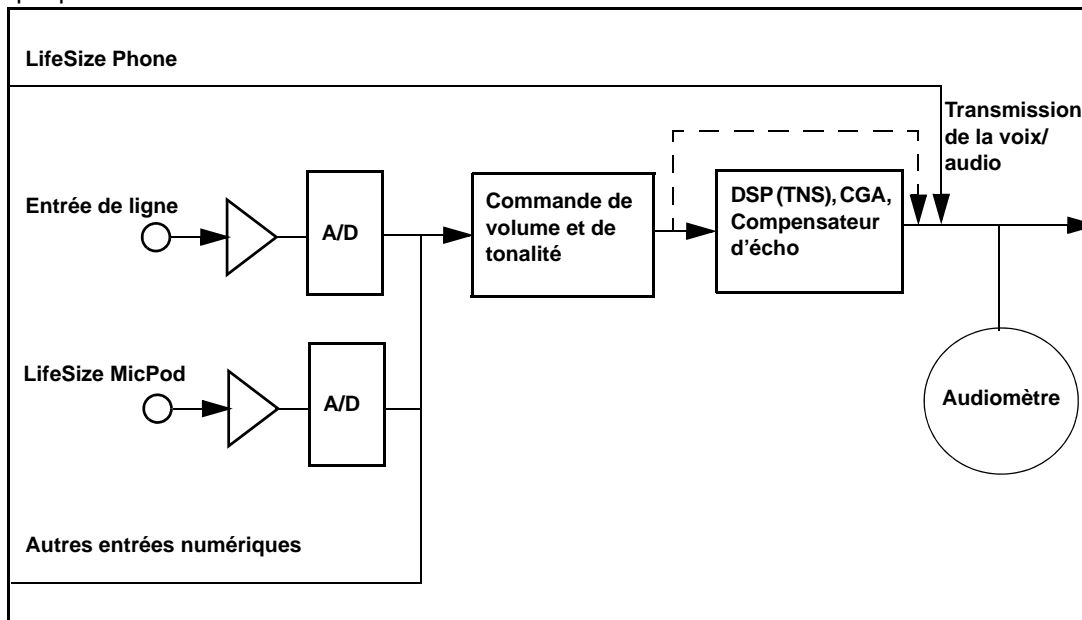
LifeSize Phone

Transmission de la voix/ audio

Entrée de ligne

A/D

Commande de volume et de tonalité

DSP (TNS), CGA, Compensateur d'écho

LifeSize MicPod

A/D

Audiomètre

Autres entrées numériques